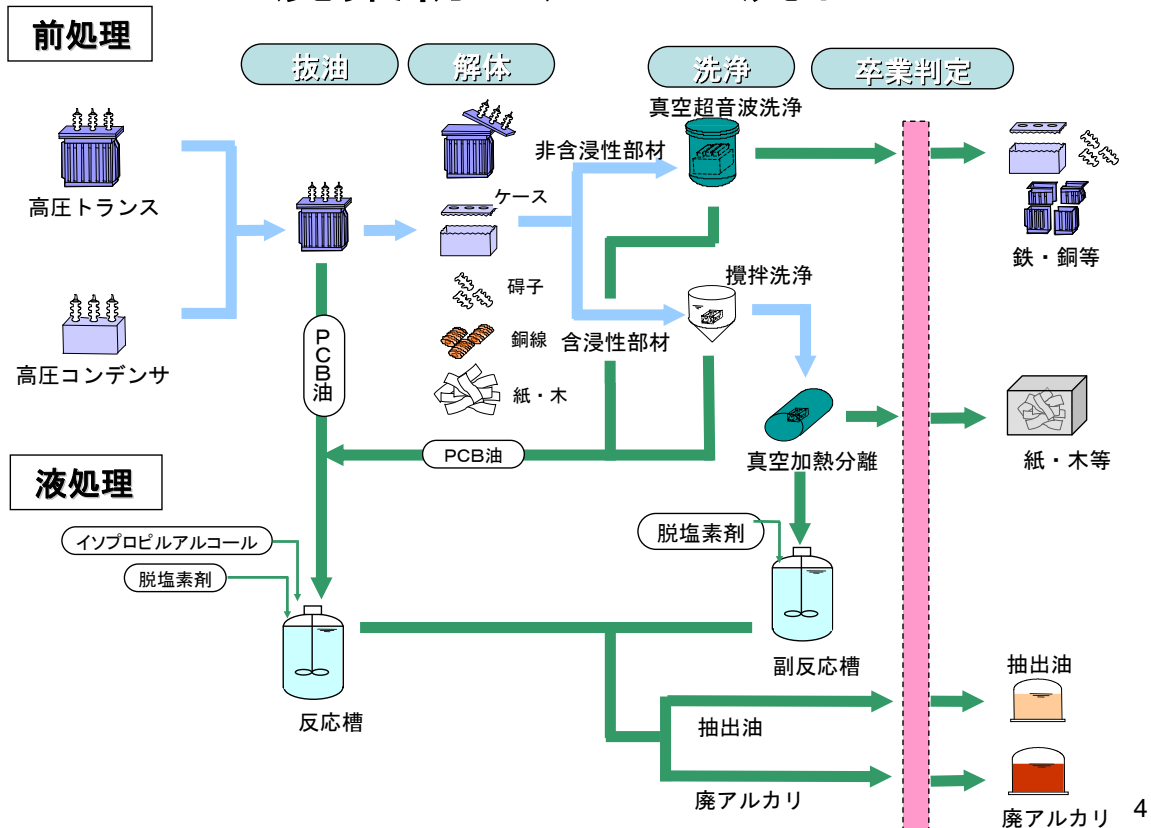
前処理

抜油

解体

洗浄

卒業判定

真空超音波洗浄

非含浸性部材

高圧トランス

ケース

鉄・銅等

碍子

攪拌洗浄

銅線

含浸性部材

高圧コンデンサ

PCB油

紙・木

紙・木等

PCB油

真空加熱分離

液処理

脱塩素剤

イソプロピルアルコール

脱塩素剤

副反応槽

抽出油

反応槽

抽出油

廃アルカリ

廃アルカリ

4